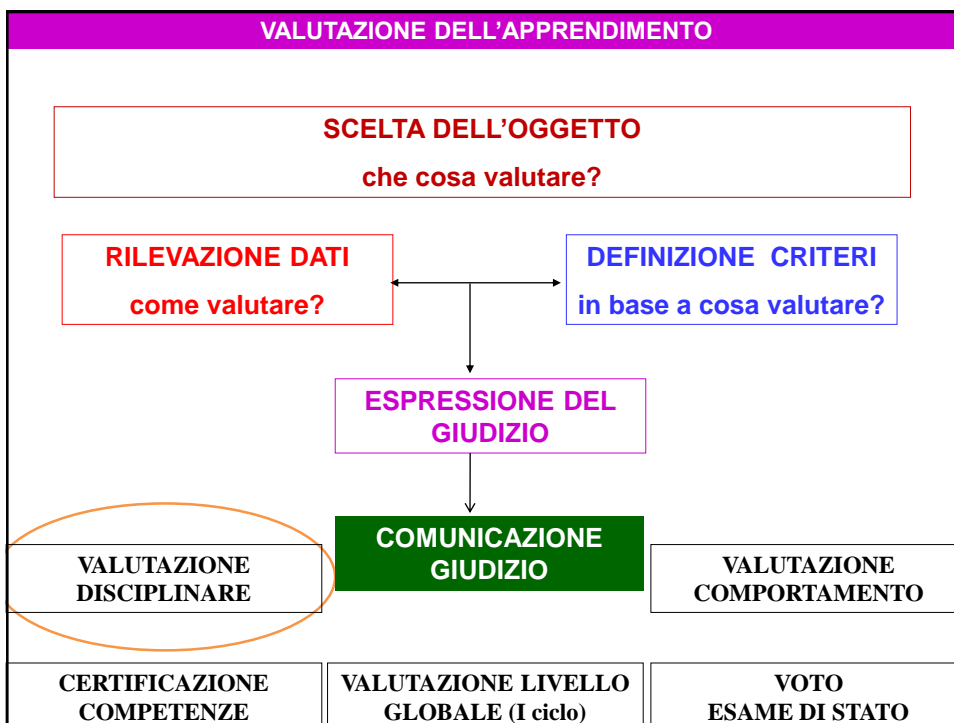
VALUTAZIONE DELL’APPRENDIMENTO

SCELTA DELL’OGGETTO
che cosa valutare?

RILEVAZIONE DATI
come valutare?

DEFINIZIONE CRITERI
in base a cosa valutare?

ESPRESSIONE DEL GIUDIZIO

VALUTAZIONE DISCIPLINARE

COMUNICAZIONE GIUDIZIO

VALUTAZIONE COMPORTAMENTO

CERTIFICAZIONE COMPETENZE

VALUTAZIONE LIVELLO GLOBALE (I ciclo)

VOTO ESAME DI STATO